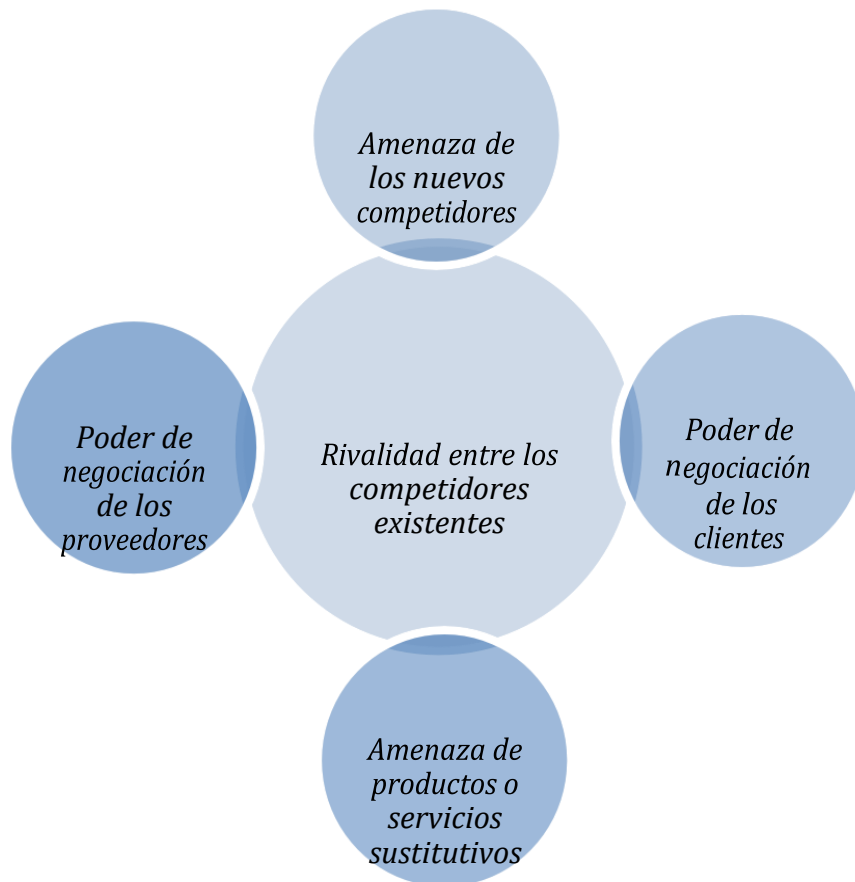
Amenaza de los nuevos competidores

Poder de negociación de los proveedores

Rivalidad entre los competidores existentes

Poder de negociación de los clientes

Amenaza de productos o servicios sustitutivos